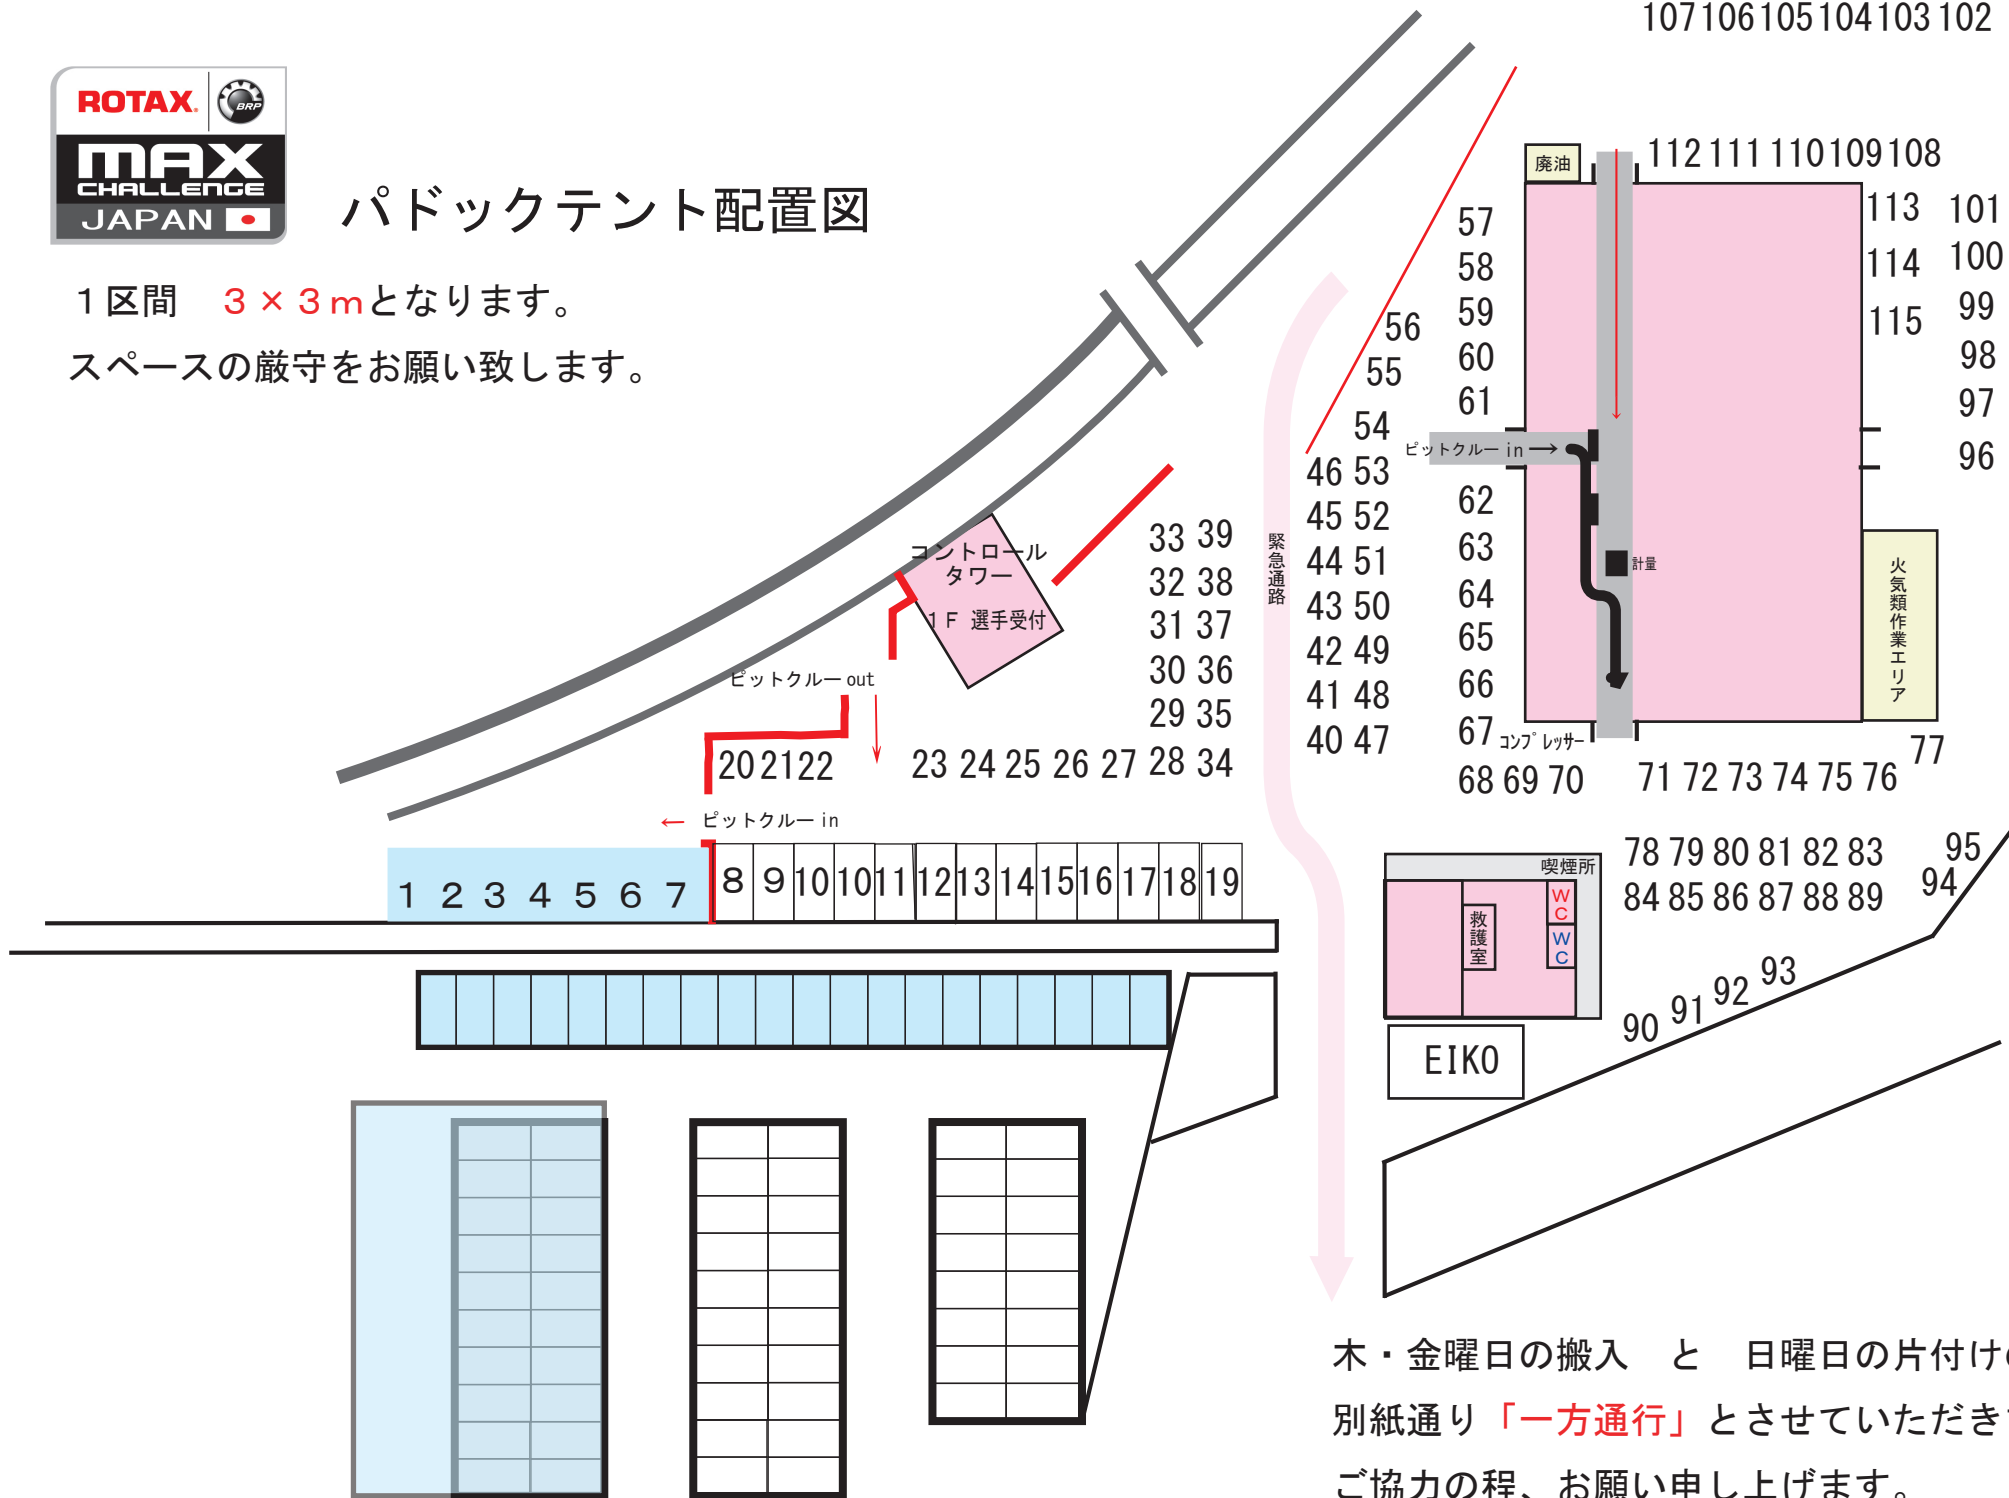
ROTAX BRP
MAX CHALLENGE JAPAN

パドックテント配置図

１区間　３×３mとなります。
スペースの厳守をお願い致します。

107 106 105 104 103 102

廃油
112 111 110 109 108
113 114 115
101 100 99 98 97 96
57 58 59 60 61
56 55 54
46 53 45 52 44 51 43 50 42 49 41 48 40 47
ピットクルー in
62 63 64 65 66 67
計量
火気類作業エリア
コンプレッサー
68 69 70
71 72 73 74 75 76
77
緊急通路
コントロールタワー
１F 選手受付
33 39 32 38 31 37 30 36 29 35
ピットクルー out
20 21 22
23 24 25 26 27 28 34
ピットクルー in
1 2 3 4 5 6 7 8 9 10 10 11 12 13 14 15 16 17 18 19
喫煙所
救護室
WC
WC
EIKO
78 79 80 81 82 83
84 85 86 87 88 89
95 94
90 91 92 93

木・金曜日の搬入　と　日曜日の片付け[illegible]
別紙通り「一方通行」とさせていただき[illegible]
ご協力の程、お願い申し上げます。